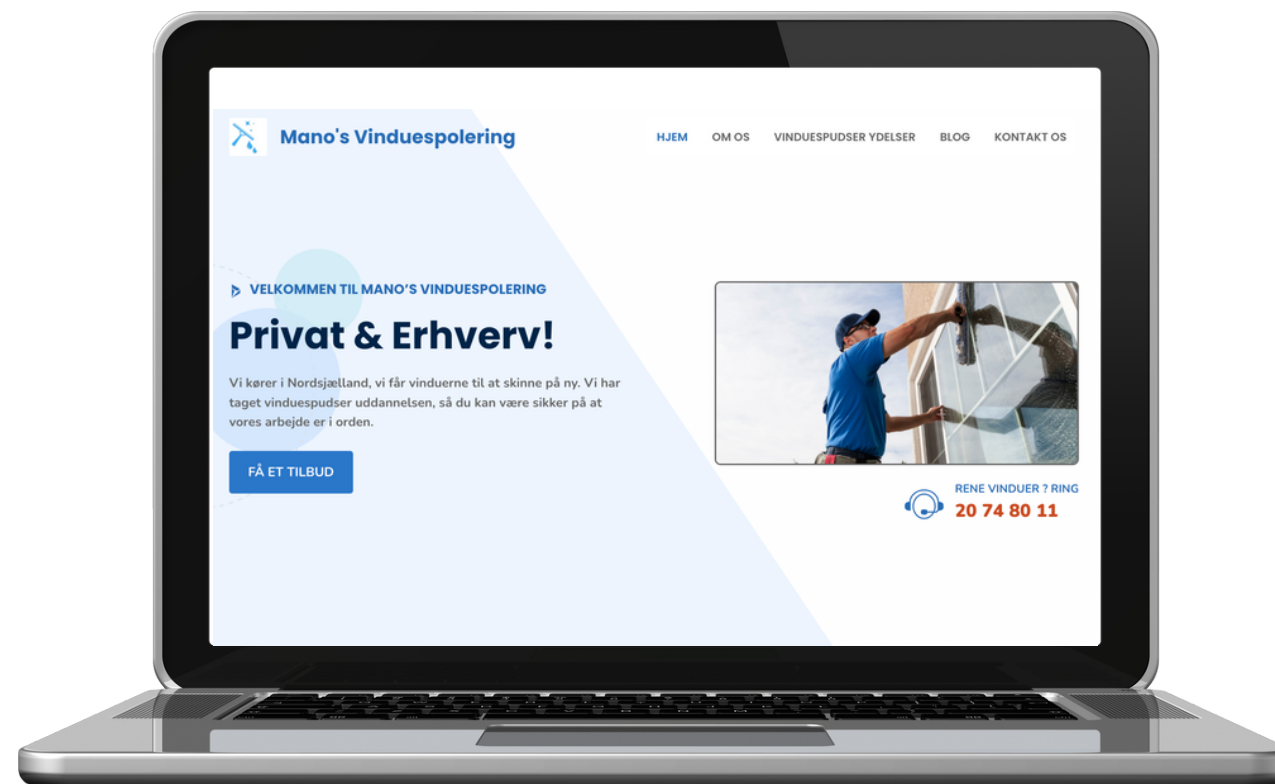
Mano's Vinduespolering

HJEM OM OS VINDUESPUDSER YDELSER BLOG KONTAKT OS

VELKOMMEN TIL MANO'S VINDUESPOLERING

Privat & Erhverv!

Vi kører i Nordsjælland, vi får vinduerne til at skinne på ny. Vi har taget vinduespudser uddannelsen, så du kan være sikker på at vores arbejde er i orden.

FÅ ET TILBUD

RENE VINDUER ? RING
20 74 80 11